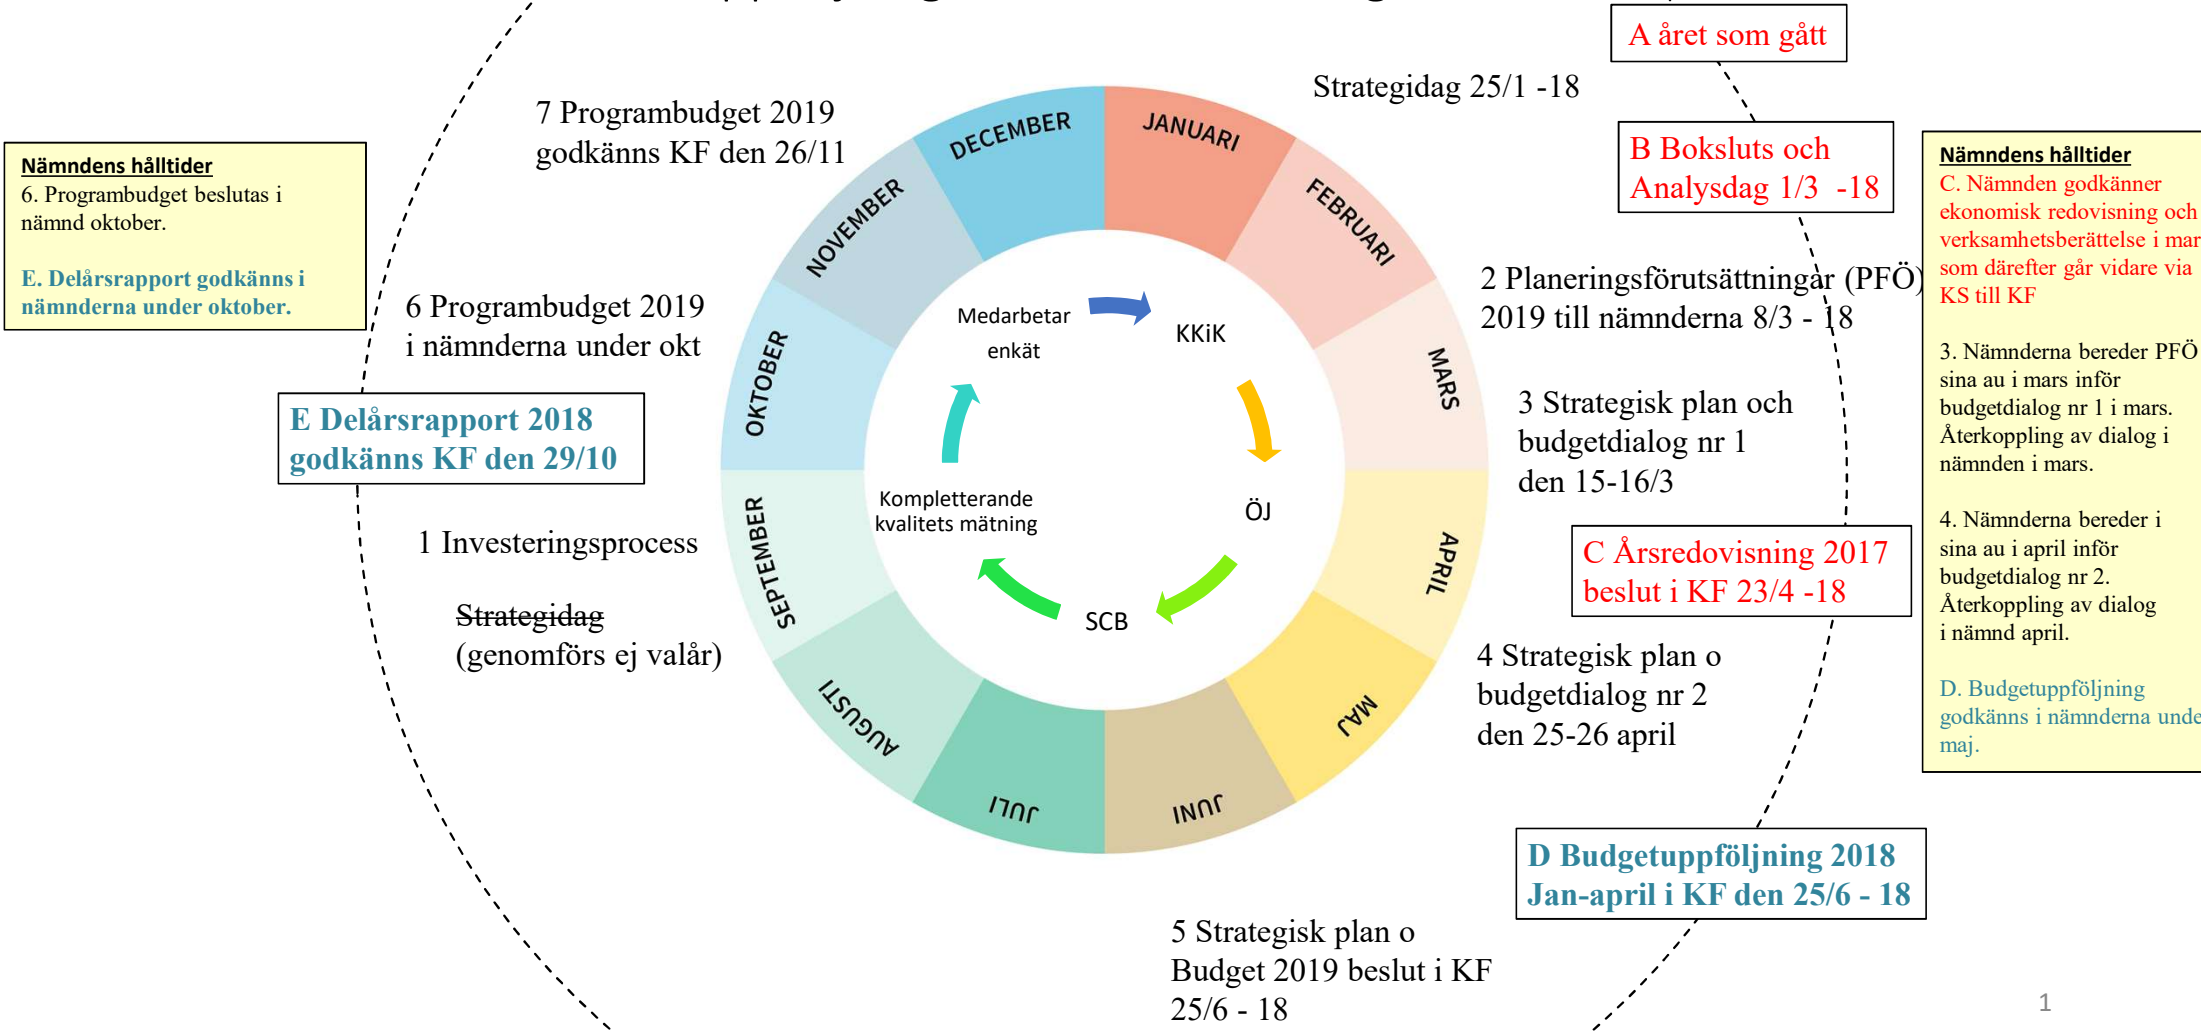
A året som gått

Strategidag 25/1 -18

B Boksluts och Analysdag 1/3 -18

Nämndens hålltider
C. Nämnden godkänner ekonomisk redovisning och verksamhetsberättelse i mar som därefter går vidare via KS till KF

3. Nämnderna bereder PFÖ sina au i mars inför budgetdialog nr 1 i mars. Återkoppling av dialog i nämnden i mars.

4. Nämnderna bereder i sina au i april inför budgetdialog nr 2. Återkoppling av dialog i nämnd april.

D. Budgetuppföljning godkänns i nämnderna unde maj.

7 Programbudget 2019 godkänns KF den 26/11

Nämndens hålltider
6. Programbudget beslutas i nämnd oktober.

E. Delårsrapport godkänns i nämnderna under oktober.

6 Programbudget 2019 i nämnderna under okt

E Delårsrapport 2018 godkänns KF den 29/10

1 Investeringsprocess

~~Strategidag~~ (genomförs ej valår)

DECEMBER
JANUARI
FEBRUARI
MARS
APRIL
MAJ
JUNI
JULI
AUGUSTI
SEPTEMBER
OKTOBER
NOVEMBER

Medarbetar enkät
KKiK
ÖJ
SCB
Kompletterande kvalitets mätning

2 Planeringsförutsättningar (PFÖ) 2019 till nämnderna 8/3 - 18

3 Strategisk plan och budgetdialog nr 1 den 15-16/3

C Årsredovisning 2017 beslut i KF 23/4 -18

4 Strategisk plan o budgetdialog nr 2 den 25-26 april

D Budgetuppföljning 2018 Jan-april i KF den 25/6 - 18

5 Strategisk plan o Budget 2019 beslut i KF 25/6 - 18

1